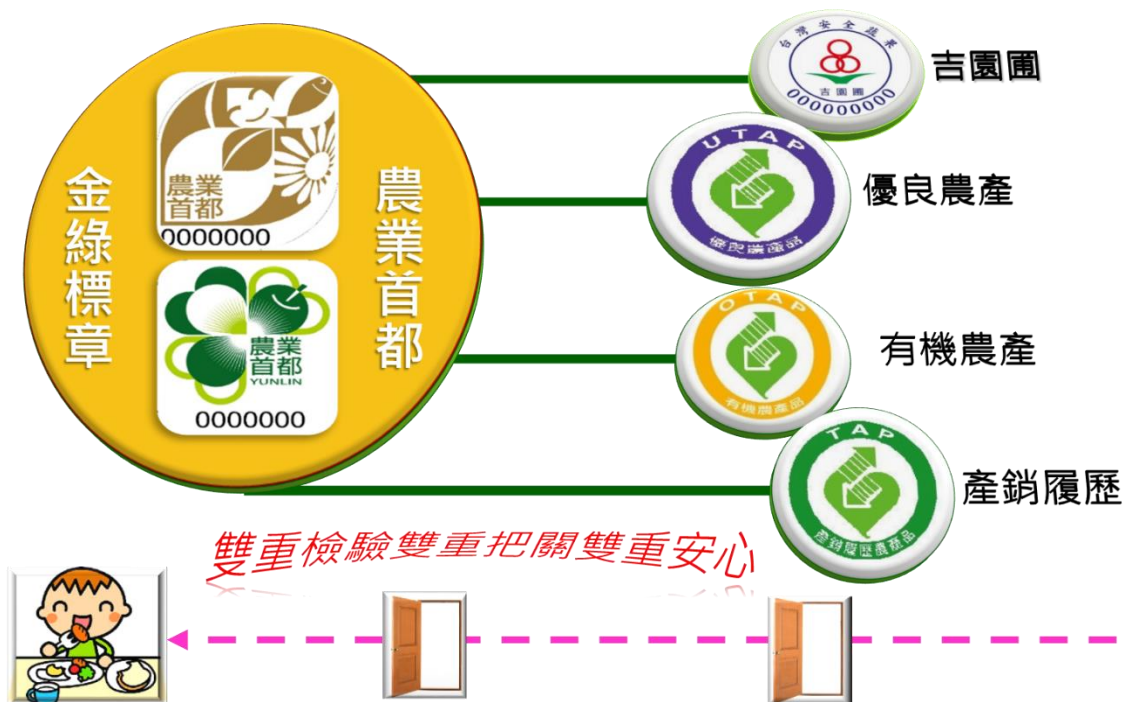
金綠標章

農業首都

農業首都
0000000

農業首都
YUNLIN
0000000

台灣安全農業
吉園圃
000000000
吉園圃

UTAP
優良農產品
優良農產

OTAP
有機農產品
有機農產

TAP
產銷履歷農產品
產銷履歷

雙重檢驗雙重把關雙重安心